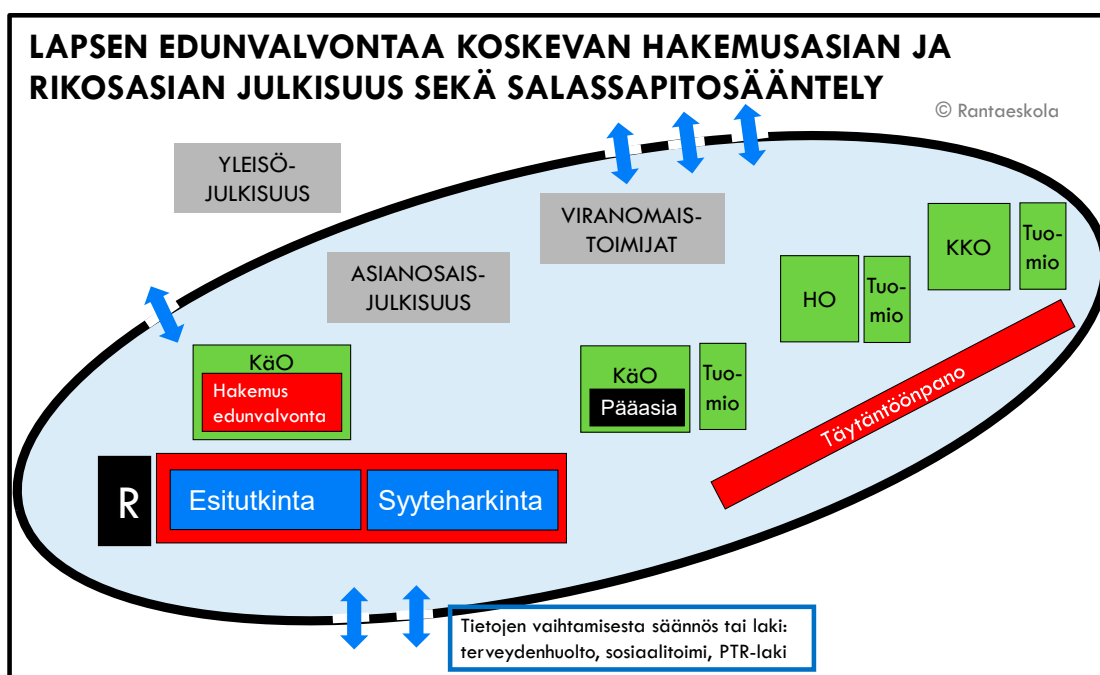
LAPSEN EDUNVALVONTAA KOSKEVAN HAKEMUSASIAN JA RIKOSASIAN JULKISUUS SEKÄ SALASSAPITOSÄÄNTELY

© Rantaeskola

YLEISÖ-JULKISUUS

VIRANOMAIS-TOIMIJAT

ASIANOSAIS-JULKISUUS

KKO

Tuo-mio

HO

Tuo-mio

KäO

Hakemus edunvalvonta

KäO

Pääasia

Tuo-mio

Täytäntöönpano

R

Esitutkinta

Syyteharkinta

Tietojen vaihtamisesta säännös tai laki: terveydenhuolto, sosiaalitoimi, PTR-laki